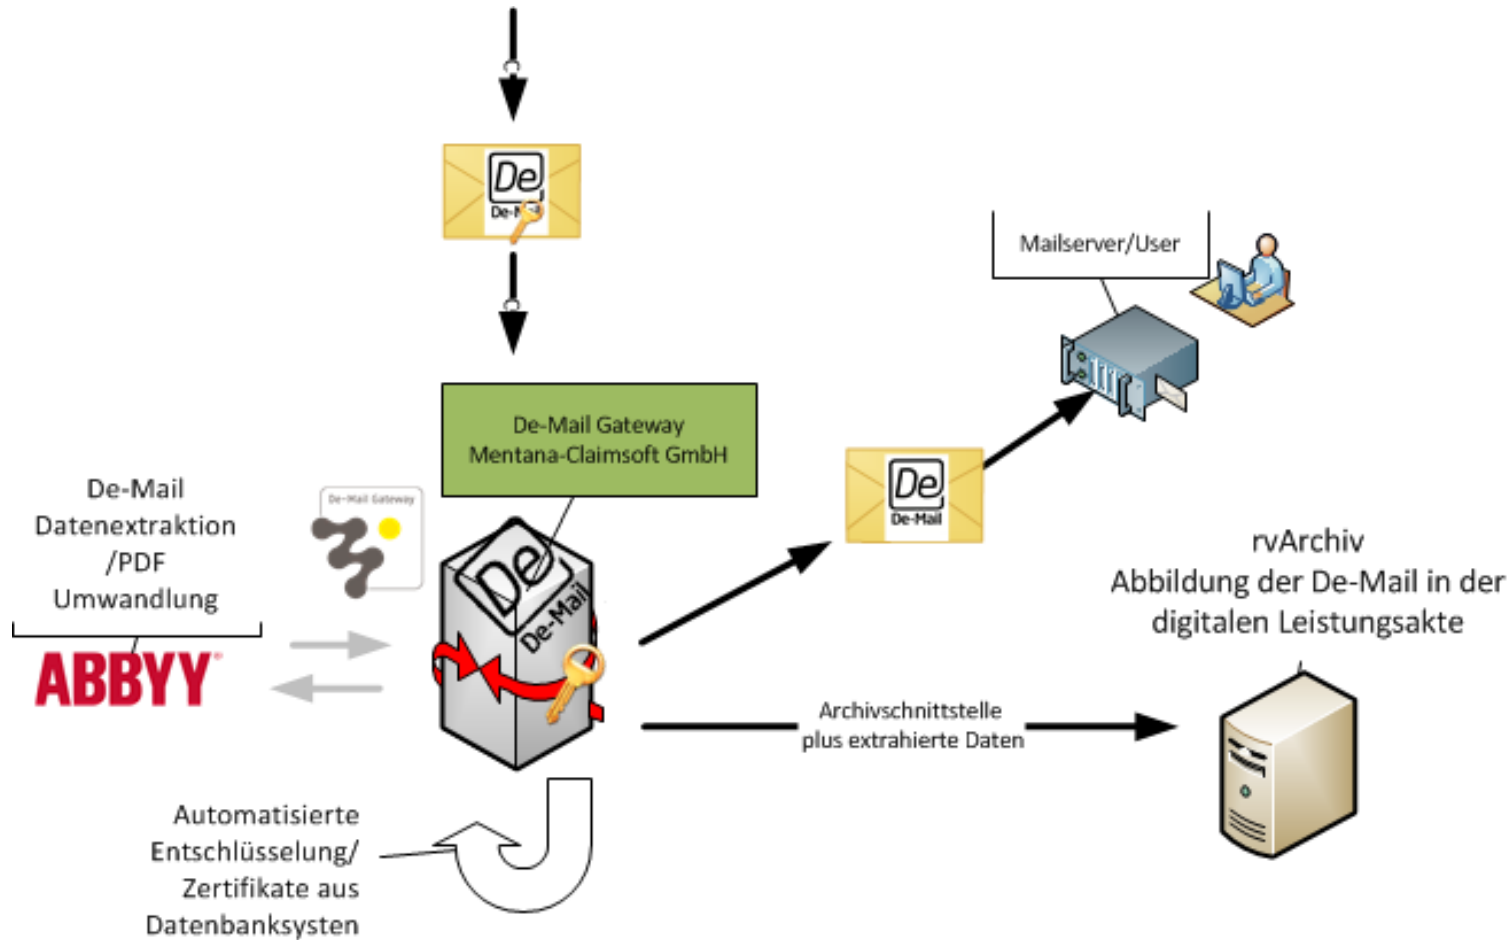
De
De-M

De-Mail Gateway
Mentana-Claimsoft GmbH

Mailserver/User

De
De-Mail

De-Mail
Datenextraktion
/PDF
Umwandlung

De-Mail Gateway

ABBYY

De
De-Mail

rvArchiv
Abbildung der De-Mail in der digitalen Leistungsakte

Archivschnittstelle
plus extrahierte Daten

Automatisierte
Entschlüsselung/
Zertifikate aus
Datenbanksysten